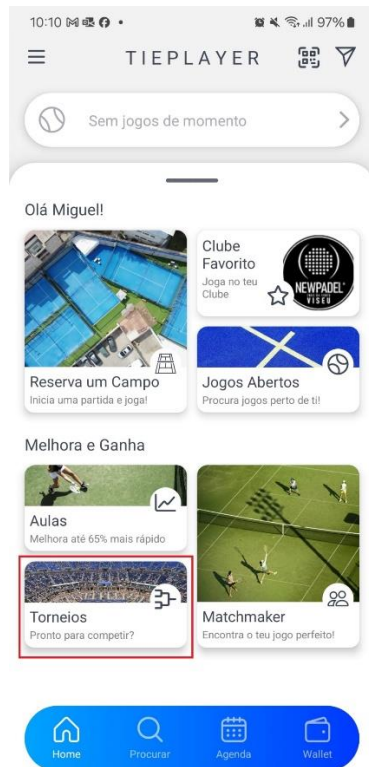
10:10 97%

TIEPLAYER

Sem jogos de momento

Olá Miguel!

Reserva um Campo
Inicia uma partida e joga!

Clube Favorito
Joga no teu Clube

NEWPADEL VISEU

Jogos Abertos
Procura jogos perto de ti!

Melhora e Ganha

Aulas
Melhora até 65% mais rápido

Torneios
Pronto para competir?

Matchmaker
Encontra o teu jogo perfeito!

Home
Procurar
Agenda
Wallet